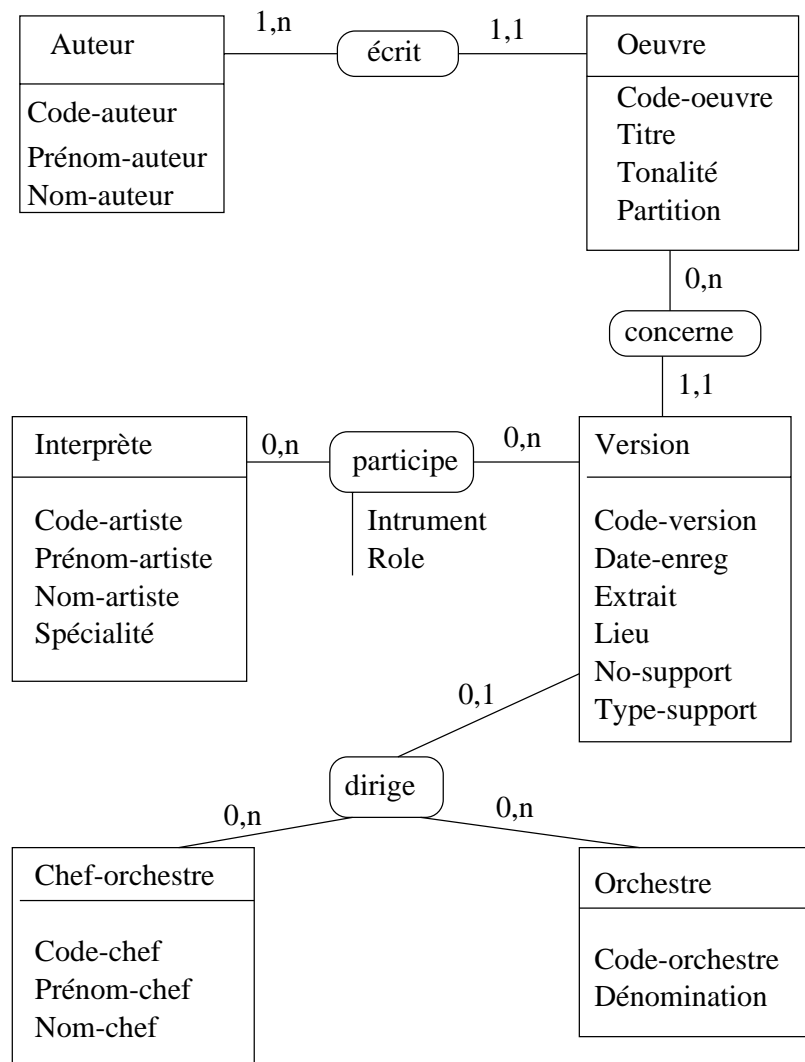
Auteur
Code-auteur
Prénom-auteur
Nom-auteur

1,n
écrit
1,1

Oeuvre
Code-oeuvre
Titre
Tonalité
Partition

0,n
concerne
1,1

Interprète
Code-artiste
Prénom-artiste
Nom-artiste
Spécialité

0,n
participe
0,n
Intrument
Role

Version
Code-version
Date-enreg
Extrait
Lieu
No-support
Type-support

0,1
dirige
0,n
0,n

Chef-orchestre
Code-chef
Prénom-chef
Nom-chef

Orchestre
Code-orchestre
Dénomination